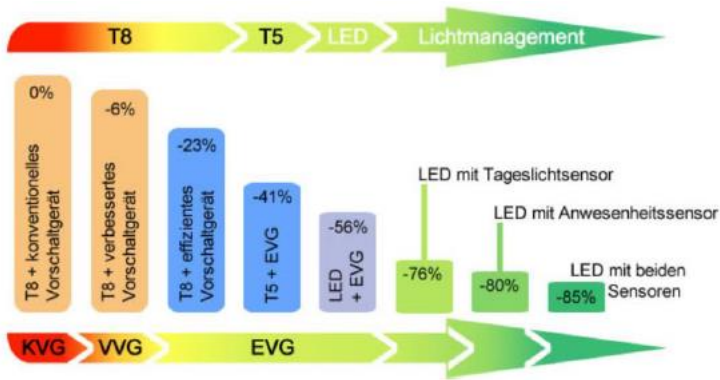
T8 T5 LED Lichtmanagement

0%
T8 + konventionelles Vorschaltgerät

-6%
T8 + verbessertes Vorschaltgerät

-23%
T8 + effizientes Vorschaltgerät

-41%
T5 + EVG

-56%
LED + EVG

LED mit Tageslichtsensor
-76%

LED mit Anwesenheitssensor
-80%

LED mit beiden Sensoren
-85%

KVG VVG EVG